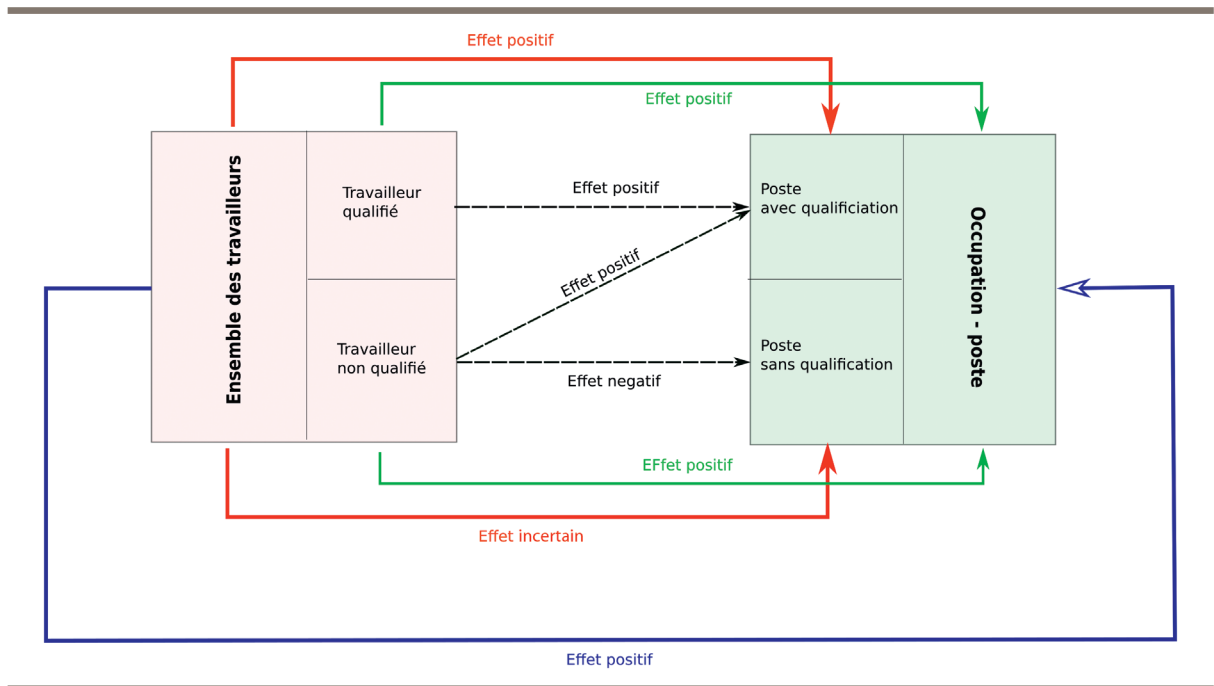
Effet positif

Effet positif

Ensemble des travailleurs

Travailleur qualifié

Travailleur non qualifié

Effet positif

Effet positif

Effet negatif

Poste avec qualificiation

Poste sans qualification

Occupation - poste

EFfet positif

Effet incertain

Effet positif